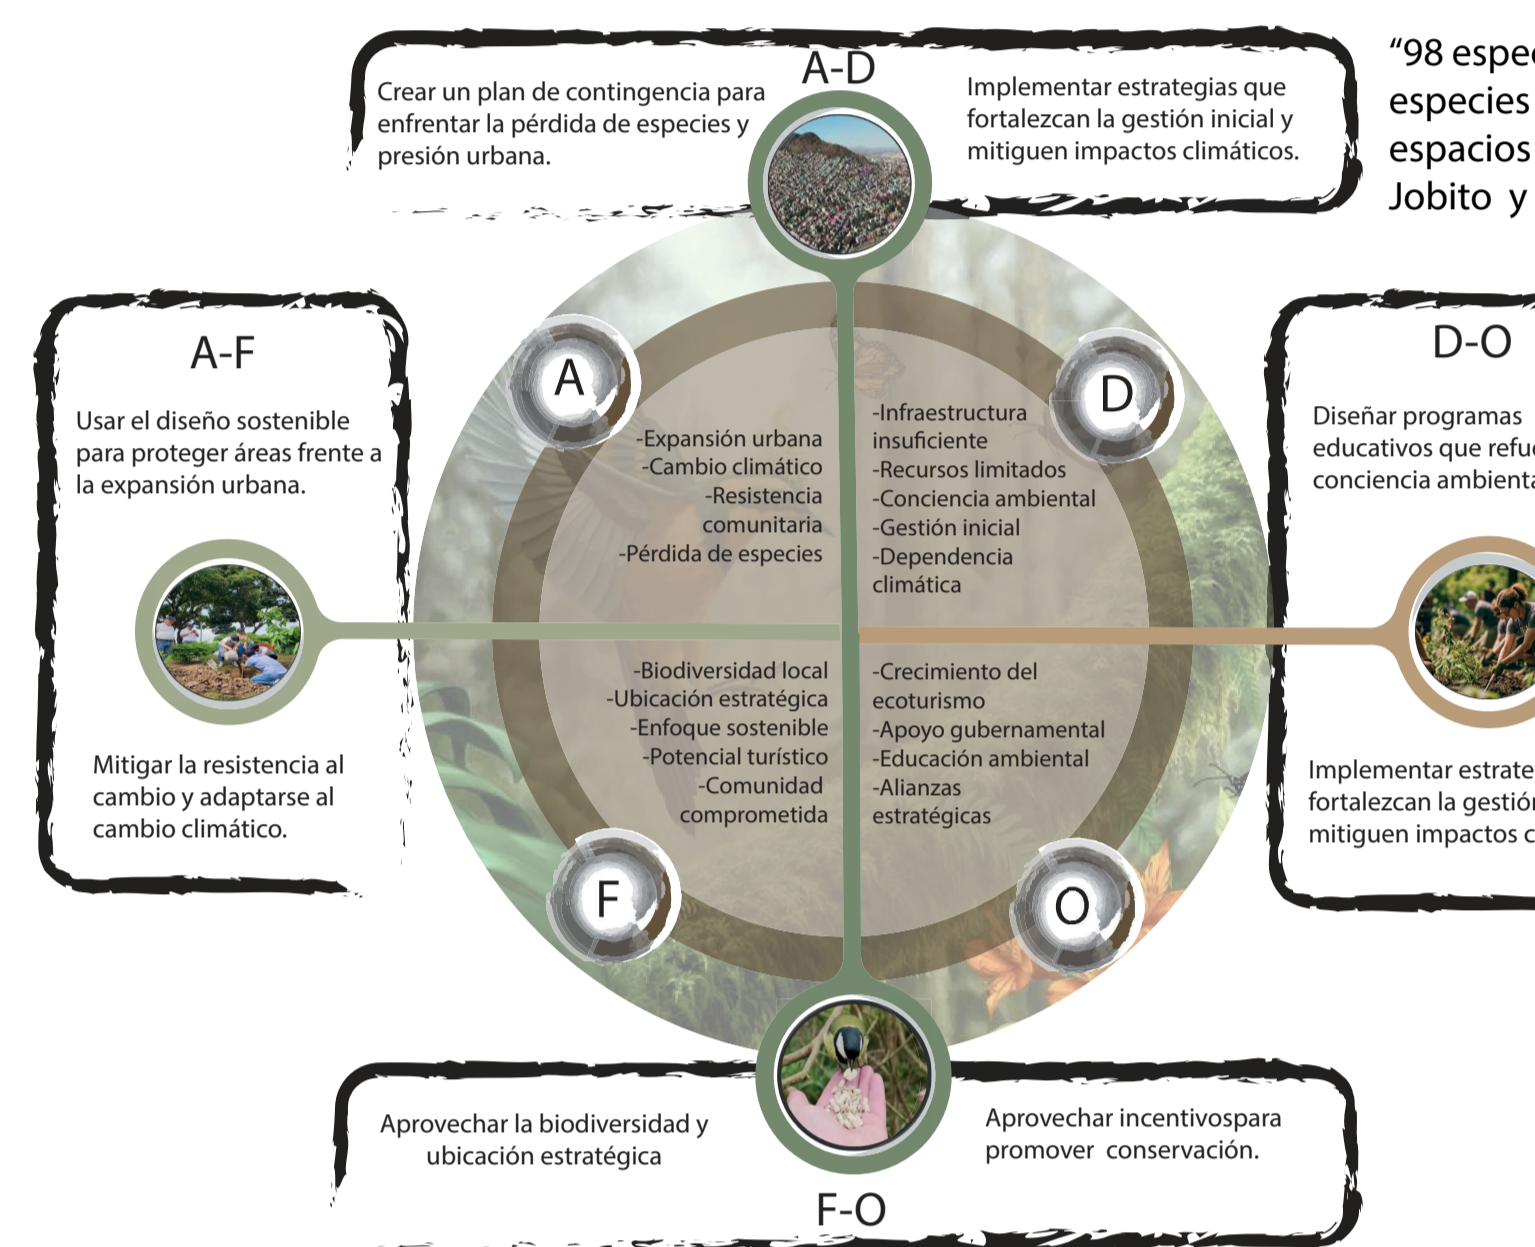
A-D

Crear un plan de contingencia para enfrentar la pérdida de especies y presión urbana.

Implementar estrategias que fortalezcan la gestión inicial y mitiguen impactos climáticos.

"98 espe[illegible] especies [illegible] espacios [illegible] Jobito y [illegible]

A-F

Usar el diseño sostenible para proteger áreas frente a la expansión urbana.

Mitigar la resistencia al cambio y adaptarse al cambio climático.

A

-Expansión urbana
-Cambio climático
-Resistencia comunitaria
-Pérdida de especies

D

-Infraestructura insuficiente
-Recursos limitados
-Conciencia ambiental
-Gestión inicial
-Dependencia climática

D-O

Diseñar programas educativos que refu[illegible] conciencia ambienta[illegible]

Implementar estrate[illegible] fortalezcan la gestió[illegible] mitiguen impactos c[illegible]

-Biodiversidad local
-Ubicación estratégica
-Enfoque sostenible
-Potencial turístico
-Comunidad comprometida

-Crecimiento del ecoturismo
-Apoyo gubernamental
-Educación ambiental
-Alianzas estratégicas

F

O

Aprovechar la biodiversidad y ubicación estratégica

Aprovechar incentivospara promover conservación.

F-O